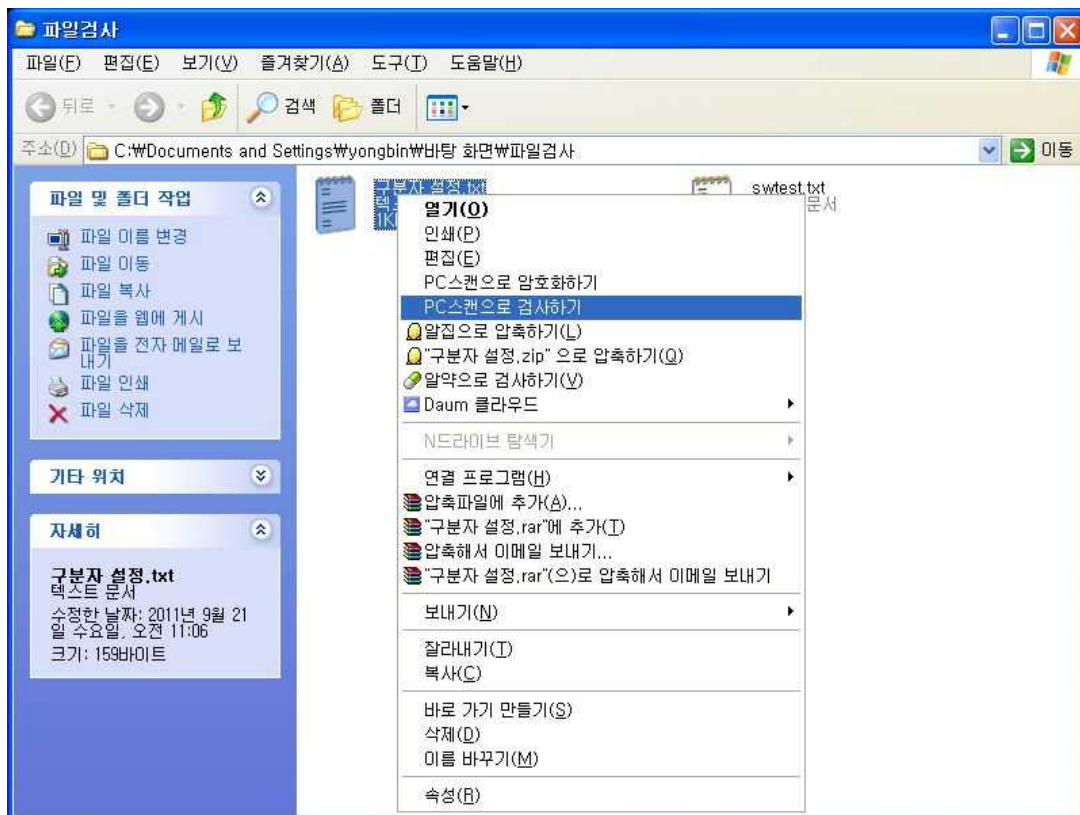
파일검사

파일(F) 편집(E) 보기(V) 즐겨찾기(A) 도구(T) 도움말(H)

뒤로 검색 폴더

주소(D) C:₩Documents and Settings₩yongbin₩바탕 화면₩파일검사

이동

파일 및 폴더 작업

파일 이름 변경
파일 이동
파일 복사
파일을 웹에 게시
파일을 전자 메일로 보내기
파일 인쇄
파일 삭제

기타 위치

자세히

구분자 설정.txt
텍스트 문서
수정한 날짜: 2011년 9월 21일 수요일, 오전 11:06
크기: 159바이트

구분자 설정.txt
텍
1K

swtest.txt
문서

열기(O)
인쇄(P)
편집(E)
PC스캔으로 암호화하기
PC스캔으로 검사하기
알집으로 압축하기(L)
"구분자 설정.zip" 으로 압축하기(Q)
알약으로 검사하기(V)
Daum 클라우드
N드라이브 탐색기
연결 프로그램(H)
압축파일에 추가(A)...
"구분자 설정.rar"에 추가(T)
압축해서 이메일 보내기...
"구분자 설정.rar"(으)로 압축해서 이메일 보내기
보내기(N)
잘라내기(T)
복사(C)
바로 가기 만들기(S)
삭제(D)
이름 바꾸기(M)
속성(R)